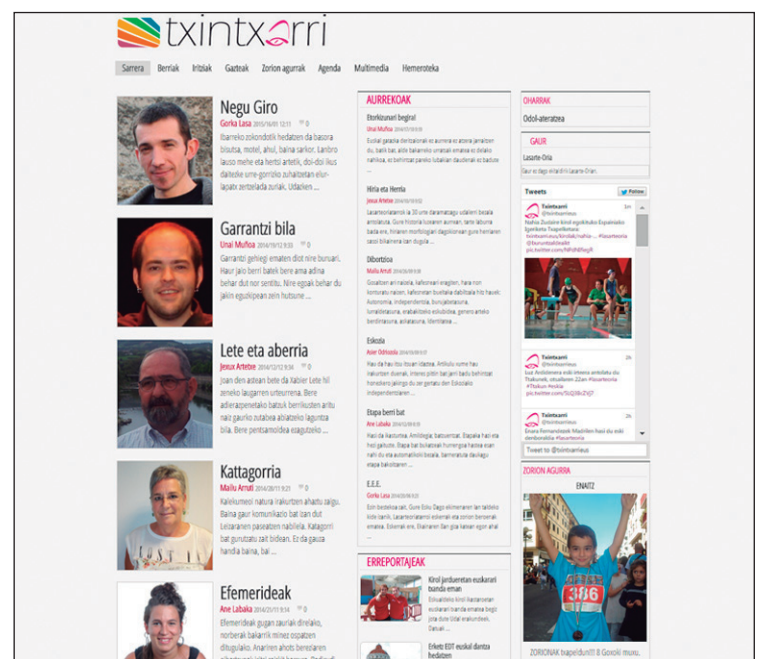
txintxarri

Sarrera Berriak Iritziak Gazteak Zorion agurrak Agenda Multimedia Hemeroteka

Negu Giro
Gorka Lasa 2015/16/01 12:11 0
Ibarreko zokondotik hedatzen da basora bisutsa, motel, ahul, baina sarkor. Lanbro lauso mehe eta hertsi artetik, doi-doi ikus daiteke ume-gorriko zuhaitzetan elur-lapatx zerizelada zuriak. Udarien ...

Garrantzi bila
Unai Muñoa 2014/19/12 9:33 0
Garrantzi gehiegi ematen diot nire buruari. Haur jalo berri batek bere ama adina behar dut nor sentitu. Nire egoak behar du jaliin egiolipean zein hutsune ...

Lete eta aberria
Jexux Artetxe 2014/12/12 9:34 0
Joan den astean bete da Xabier Lete hil zeneko laugarren urteurrena. Bere adierazpenetako batzuk berrikusten aritu naiz gaurko zutabea ablatzeko lagunta bila. Bere pentsamoldea ezagutzeko ...

Kattagorria
Mailu Arruti 2014/28/11 9:21 0
Kalekumeei natura irakurtzen ahaztu zaigu. Baina gaur komunikazio bat izan dut Leizaranen paseatzen nabilela. Kattagorri bat guruztatu zait bidean. Ez da gauza handia baina, bai ...

Efemerideak
Ane Labaka 2014/21/11 9:14 0
Efemerideak gugan zauriak direlako, norberak bakarrik minez ospatzen ditugulako. Anarrien ahots berezieran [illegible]

AURREKOAK

Etorkizunari begira!
Unai Muñoa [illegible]
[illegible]

Hiria eta Herria
Jexux Artetxe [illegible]
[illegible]

Dibortzioa
Mailu Arruti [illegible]
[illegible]

Eskola
Asier Odriozola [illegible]
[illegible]

Etapa berri bat
Ane Labaka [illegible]
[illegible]

E.E.E.
Gorka Lasa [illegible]
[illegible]

ERREPORTAJEAK

Kirol jardueretan euskarari bunda eman
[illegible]

Erketz EDT euskal dantza hedatzen

OHARRAK
Odol-ateratzea

GAUR
Lasarte-Oria
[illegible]

Tweets Follow
Txintxarri @txintxarrieus 1m
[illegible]
Txintxarri @txintxarrieus 2h
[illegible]
Txintxarri @txintxarrieus 2h
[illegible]
Tweet to @txintxarrieus

ZORION AGURRA
ENAITZ
386
ZORIONAK txapeldun!!! 8 Goxoli muxu.